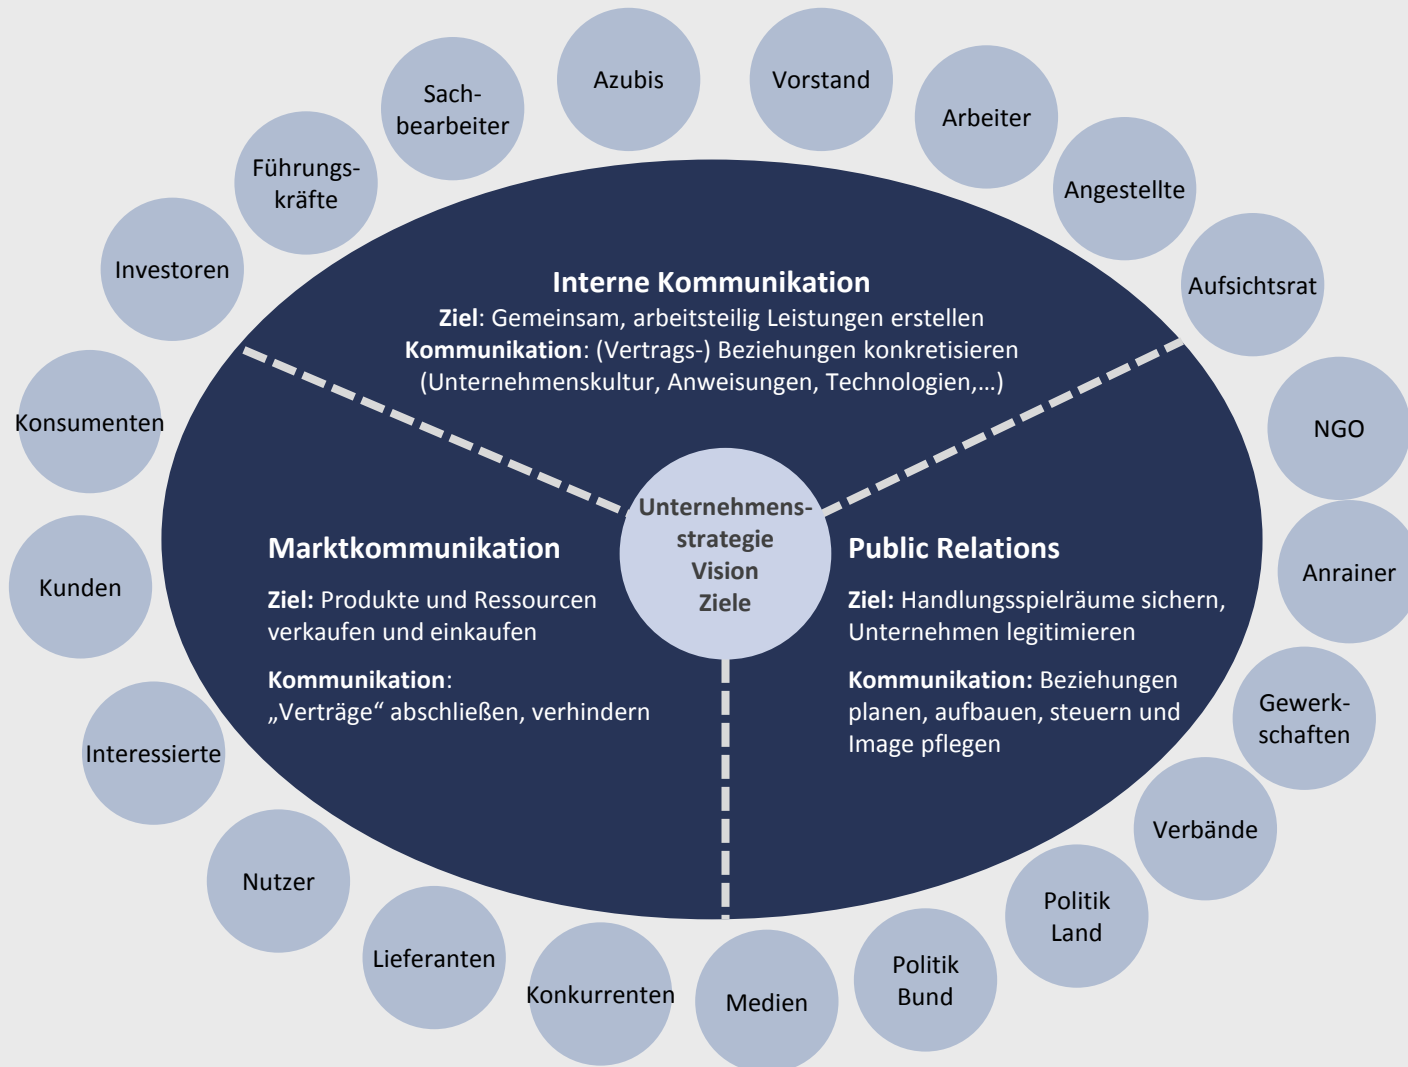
Sachbearbeiter

Azubis

Vorstand

Arbeiter

Führungskräfte

Angestellte

Investoren

Aufsichtsrat

**Interne Kommunikation**
**Ziel**: Gemeinsam, arbeitsteilig Leistungen erstellen
**Kommunikation**: (Vertrags-) Beziehungen konkretisieren (Unternehmenskultur, Anweisungen, Technologien,…)

Konsumenten

NGO

Unternehmensstrategie
Vision
Ziele

**Marktkommunikation**

**Ziel:** Produkte und Ressourcen verkaufen und einkaufen

**Kommunikation**: „Verträge“ abschließen, verhindern

**Public Relations**

**Ziel:** Handlungsspielräume sichern, Unternehmen legitimieren

**Kommunikation:** Beziehungen planen, aufbauen, steuern und Image pflegen

Kunden

Anrainer

Gewerkschaften

Interessierte

Verbände

Nutzer

Politik Land

Lieferanten

Politik Bund

Konkurrenten

Medien